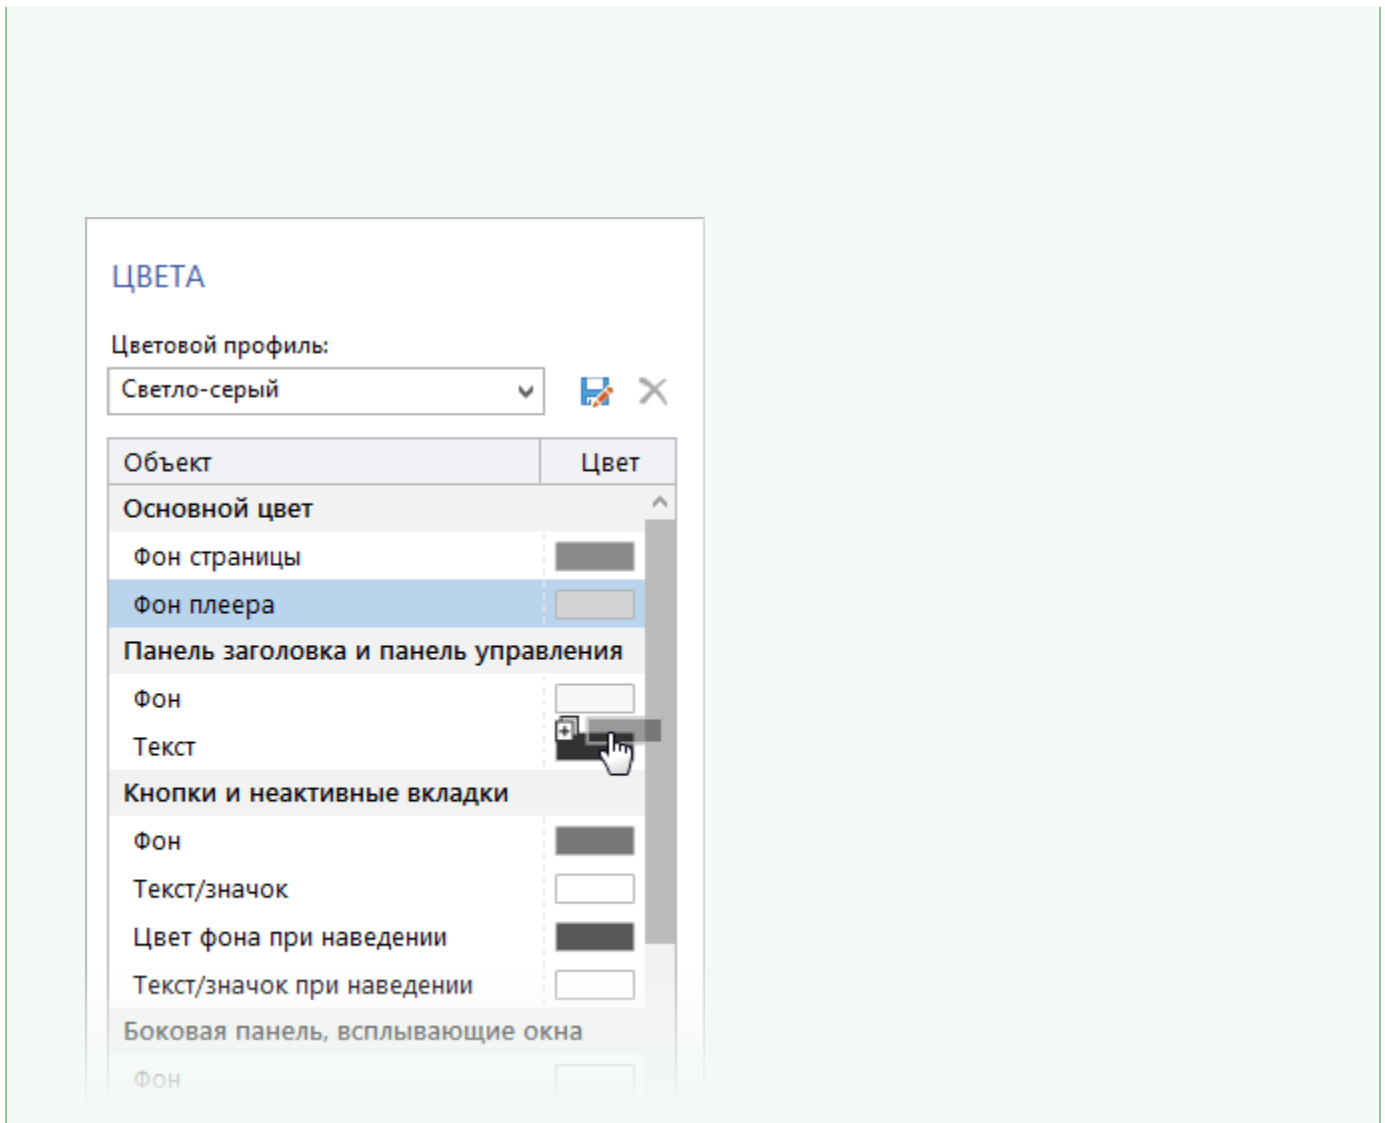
ЦВЕТА

Цветовой профиль:

Светло-серый

| Объект | Цвет |
|---|---|
| Основной цвет | |
| Фон страницы | |
| Фон плеера | |
| Панель заголовка и панель управления | |
| Фон | |
| Текст | |
| Кнопки и неактивные вкладки | |
| Фон | |
| Текст/значок | |
| Цвет фона при наведении | |
| Текст/значок при наведении | |
| Боковая панель, всплывающие окна | |
| Фон | |